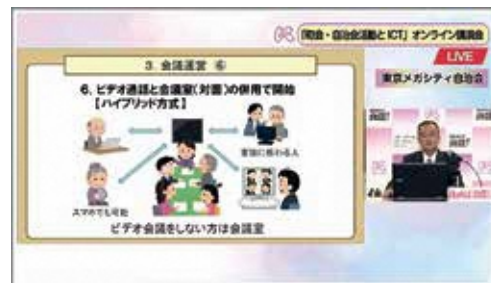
「町会・自治会活動とICT」オンライン講演会

LIVE

東京メガシティ自治会

3. 会議運営 ⑥

6. ビデオ通話と会議室（対面）の併用で開催
【ハイブリッド方式】

スマホでも可能

serviceに係れる人

ビデオ会議をしない方は会議室